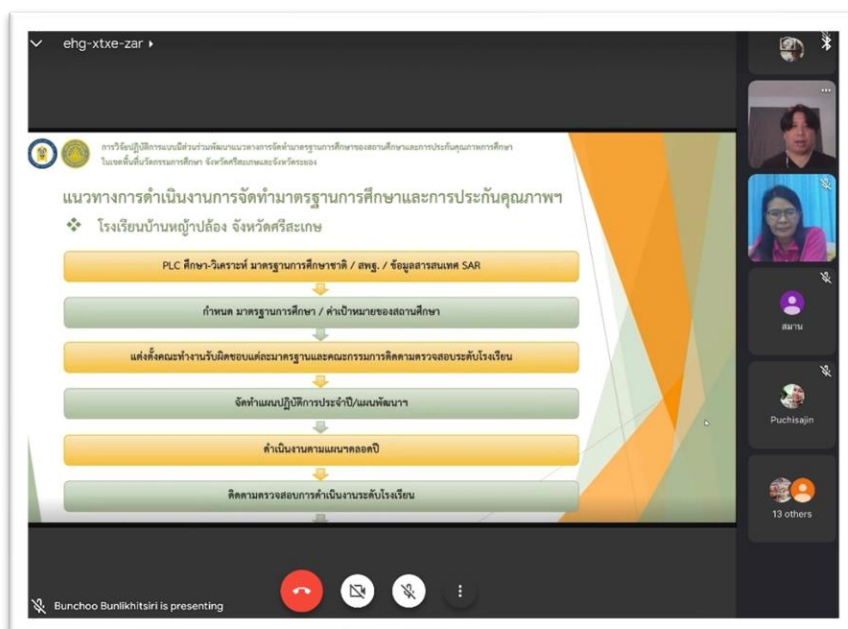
ehg-xtxe-zar

การวิจัยปฏิบัติการแบบมีส่วนร่วมพัฒนาแนวทางการจัดทำมาตรฐานการศึกษาของสถานศึกษาและการประกันคุณภาพการศึกษา ในเขตพื้นที่นวัตกรรมการศึกษา จังหวัดศรีสะเกษและจังหวัดระยอง

แนวทางการดำเนินงานการจัดทำมาตรฐานการศึกษาและการประกันคุณภาพฯ

❖ โรงเรียนบ้านหญ้าปล้อง จังหวัดศรีสะเกษ

PLC ศึกษา-วิเคราะห์ มาตรฐานการศึกษาชาติ / สพฐ. / ข้อมูลสารสนเทศ SAR

กำหนด มาตรฐานการศึกษา / ค่าเป้าหมายของสถานศึกษา

แต่งตั้งคณะทำงานรับผิดชอบแต่ละมาตรฐานและคณะกรรมการติดตามตรวจสอบระดับโรงเรียน

จัดทำแผนปฏิบัติการประจำปี/แผนพัฒนาฯ

ดำเนินงานตามแผนฯตลอดปี

ติดตามตรวจสอบการดำเนินงานระดับโรงเรียน

สมาน

Puchisajin

13 others

Bunchoo Bunlikhitsiri is presenting